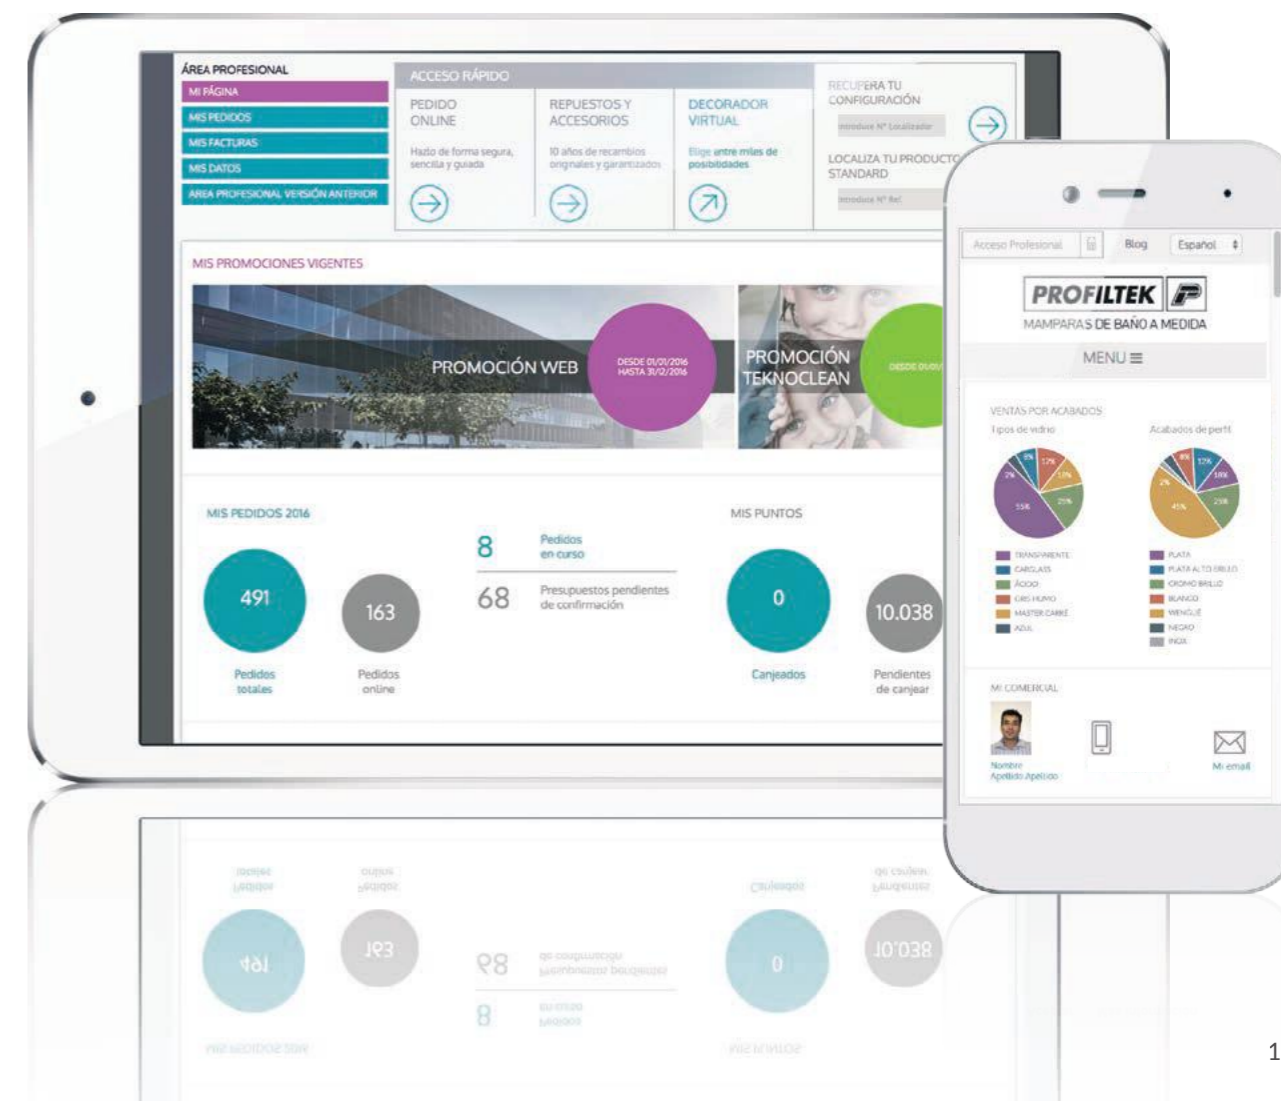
ÁREA PROFESIONAL
MI PÁGINA
MIS PEDIDOS
MIS FACTURAS
MIS DATOS
ÁREA PROFESIONAL VERSIÓN ANTERIOR

ACCESO RÁPIDO

PEDIDO ONLINE
Hazlo de forma segura, sencilla y guiada

REPUESTOS Y ACCESORIOS
10 años de recambios originales y garantizados

DECORADOR VIRTUAL
Elige entre miles de posibilidades

RECUPERA TU CONFIGURACIÓN
Introduce Nº Localizador

LOCALIZA TU PRODUCTO STANDARD
Introduce Nº Ref.

MIS PROMOCIONES VIGENTES

PROMOCIÓN WEB
DESDE 01/01/2016 HASTA 31/12/2016

PROMOCIÓN TEKNOCLEAN
DESDE 01/01

MIS PEDIDOS 2016
491
Pedidos totales
163
Pedidos online
8
Pedidos en curso
68
Presupuestos pendientes de confirmación

MIS PUNTOS
0
Canjeados
10.038
Pendientes de canjear

Acceso Profesional
Blog
Español
PROFILTEK
MAMPARAS DE BAÑO A MEDIDA
MENU ≡

VENTAS POR ACABADOS
Tipos de vidrio
Acabados de perfil
TRANSPARENTE
CARGLASS
ÁCIDO
GRIS HUMO
MASTER CARRÉ
AZUL
PLATA
PLATA ALTO BRILLO
CROMO BRILLO
BLANCO
WENGUÉ
NEGRO
INOX

MI COMERCIAL
Nombre Apellido Apellido
Mi email

1